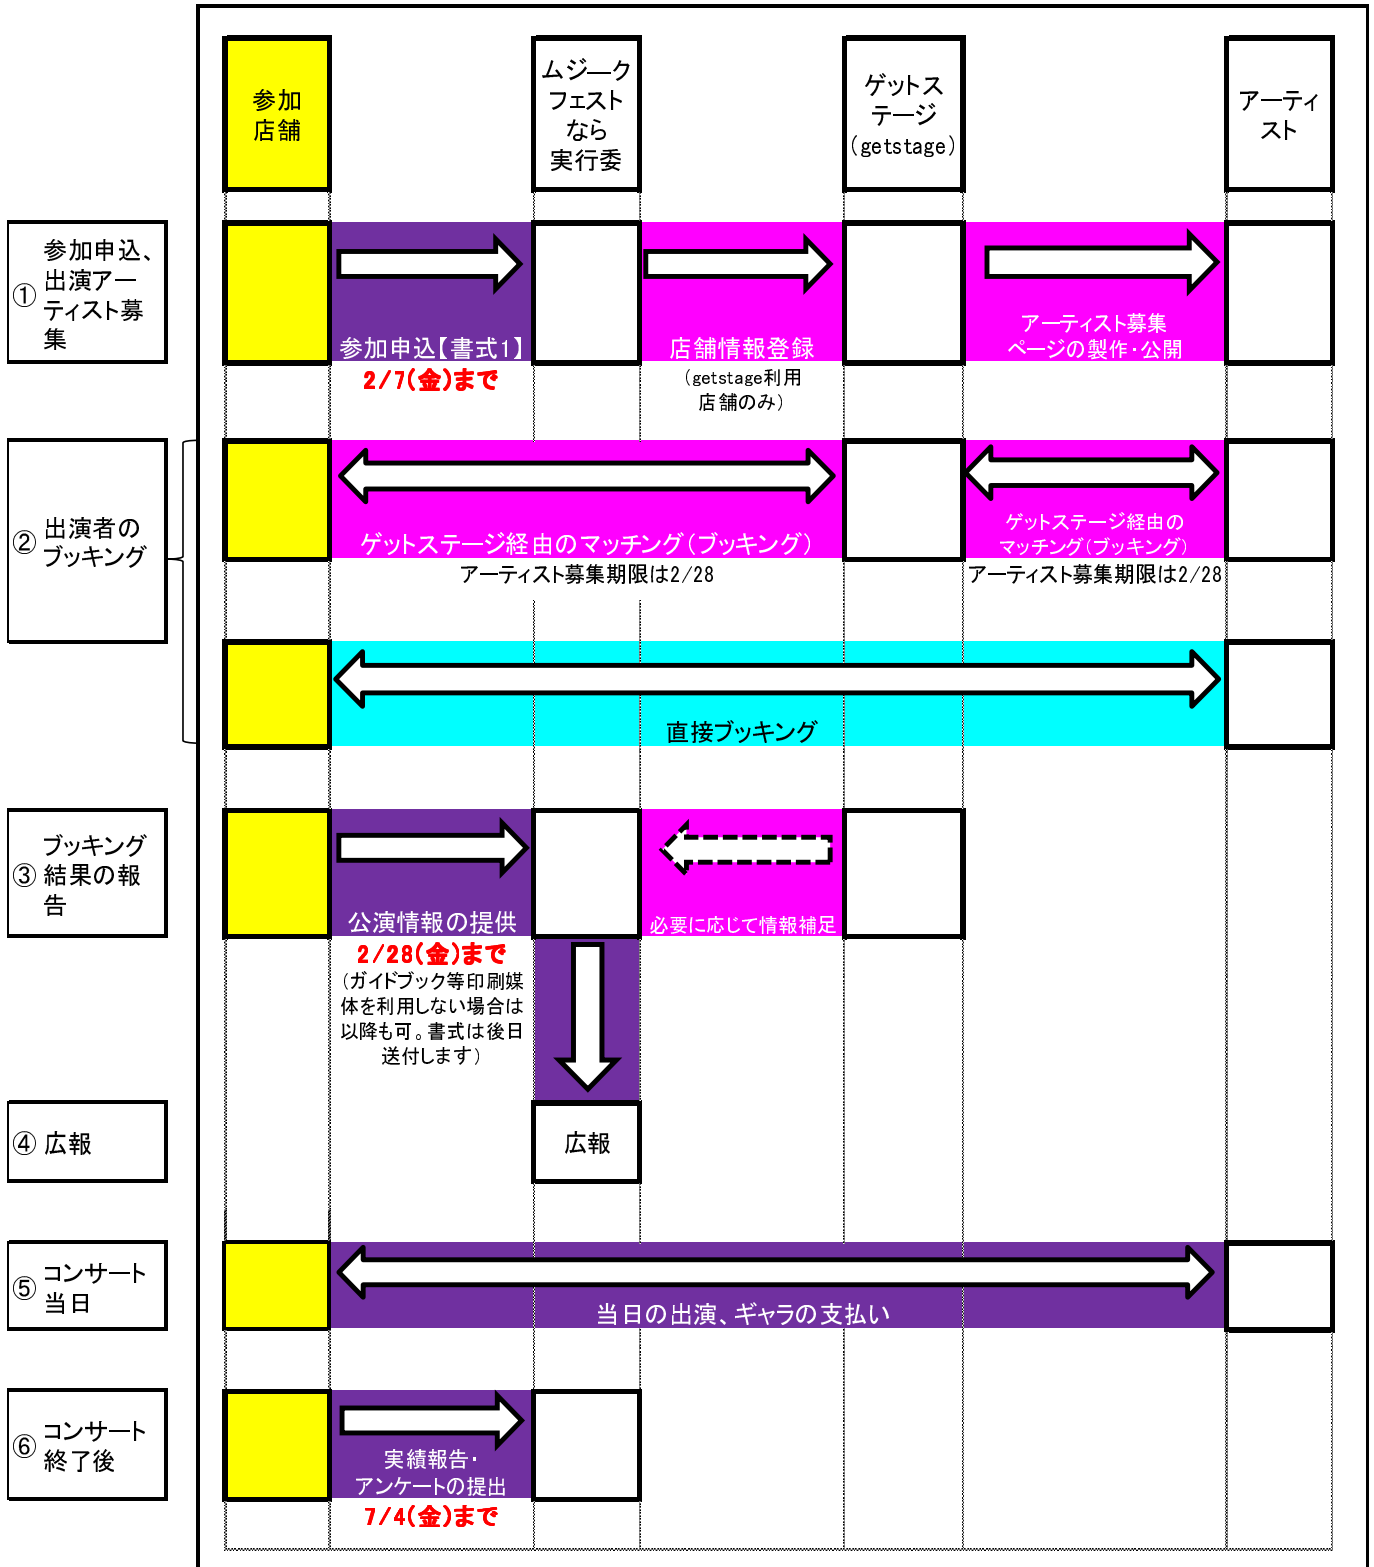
参加店舗

ムジークフェストなら実行委

ゲットステージ（getstage）

アーティスト

① 参加申込、出演アーティスト募集

参加申込【書式1】
2/7(金)まで

店舗情報登録
（getstage利用店舗のみ）

アーティスト募集ページの製作・公開

② 出演者のブッキング

ゲットステージ経由のマッチング（ブッキング）
アーティスト募集期限は2/28

ゲットステージ経由のマッチング（ブッキング）
アーティスト募集期限は2/28

直接ブッキング

③ ブッキング結果の報告

公演情報の提供
2/28(金)まで
（ガイドブック等印刷媒体を利用しない場合は以降も可。書式は後日送付します）

必要に応じて情報補足

④ 広報

広報

⑤ コンサート当日

当日の出演、ギャラの支払い

⑥ コンサート終了後

実績報告・アンケートの提出
7/4(金)まで